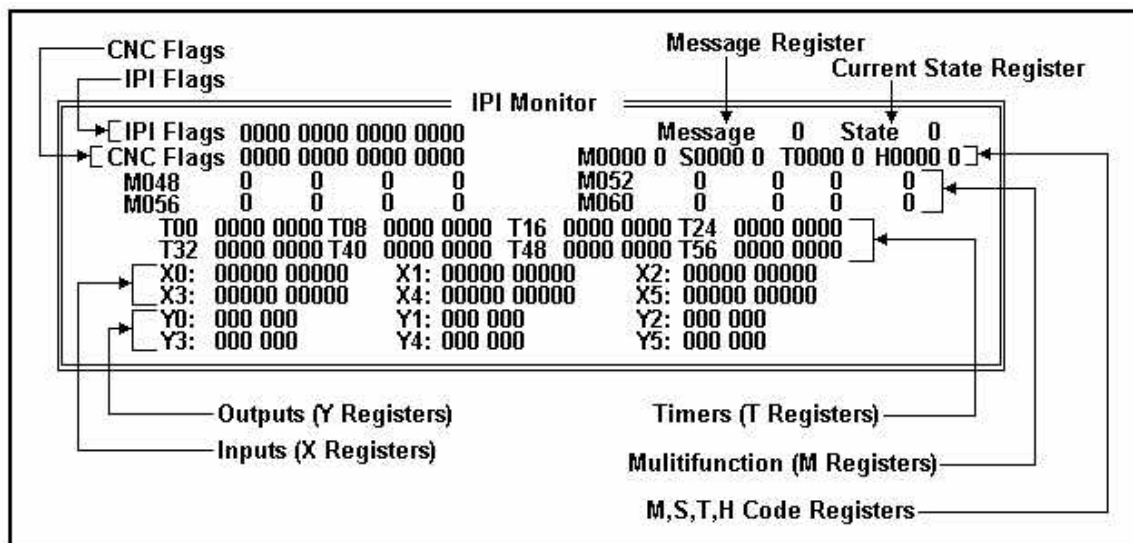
CNC Flags
IPI Flags
Message Register
Current State Register

IPI Monitor

IPI Flags 0000 0000 0000 0000
Message 0 State 0
CNC Flags 0000 0000 0000 0000
M0000 0 S0000 0 T0000 0 H0000 0

| | | | | | | | | |
|---|---|---|---|---|---|---|---|---|
| M048 | 0 | 0 | 0 | 0 | M052 | 0 | 0 | 0 | 0 |
| M056 | 0 | 0 | 0 | 0 | M060 | 0 | 0 | 0 | 0 |

T00 0000 0000 T08 0000 0000 T16 0000 0000 T24 0000 0000
T32 0000 0000 T40 0000 0000 T48 0000 0000 T56 0000 0000

X0: 00000 00000 X1: 00000 00000 X2: 00000 00000
X3: 00000 00000 X4: 00000 00000 X5: 00000 00000

Y0: 000 000 Y1: 000 000 Y2: 000 000
Y3: 000 000 Y4: 000 000 Y5: 000 000

Outputs (Y Registers)
Inputs (X Registers)
Timers (T Registers)
Mulitifunction (M Registers)
M,S,T,H Code Registers